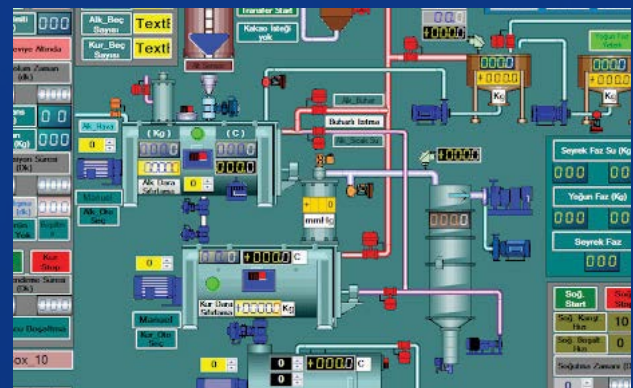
000
eviye Altında
Alk_Beç Sayısı
Text8
Kur_Beç Sayısı
Text8
Transfer Start
Kakao İsteği yok
+0000
olum Zamanı (dk)
00
00
Alk_Hava
(Kg)
(C)
0
0000
Alk_Buhar
Buhar Isıtma
Alk_Soğuk Su
+0000
Alk Dara Sıfırlama
Manuel
Alk_Oto Seç
+0
mmHg
Seyrek Faz Su (Kg)
000
000
Yoğun Faz (Kg)
000
000
Seyrek Faz
000
Kur Stop
0
000
C
Kur Dara Sıfırlama
+0000
Kg
Manuel
Kur_Oto Seç
Soğ. Start
Soğ. Stop
10
0
0
+0000
C
0
ox_10